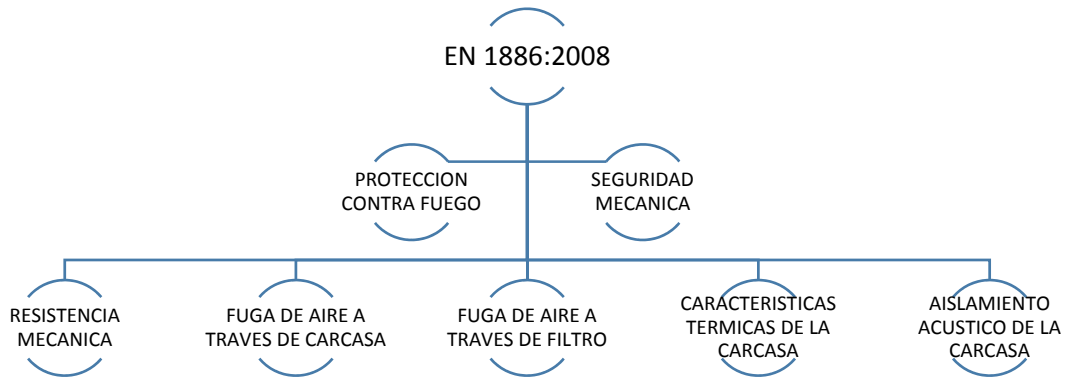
EN 1886:2008

PROTECCION CONTRA FUEGO

SEGURIDAD MECANICA

RESISTENCIA MECANICA

FUGA DE AIRE A TRAVES DE CARCASA

FUGA DE AIRE A TRAVES DE FILTRO

CARACTERISTICAS TERMICAS DE LA CARCASA

AISLAMIENTO ACUSTICO DE LA CARCASA